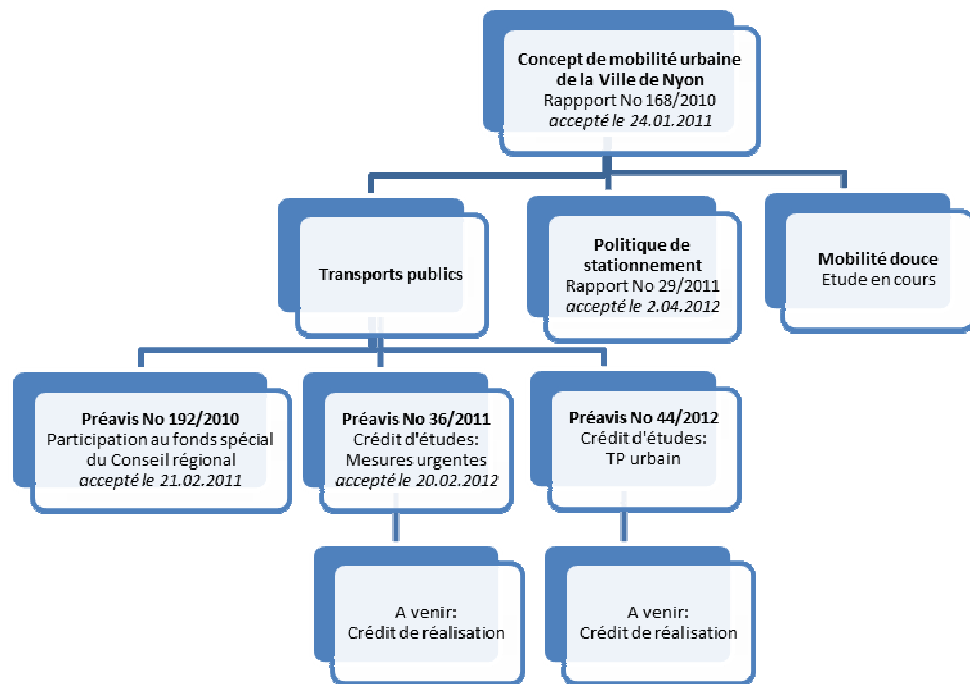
**Concept de mobilité urbaine de la Ville de Nyon**
Rappport No 168/2010
*accepté le 24.01.2011*

**Transports publics**

**Politique de stationnement**
Rapport No 29/2011
*accepté le 2.04.2012*

**Mobilité douce**
Etude en cours

**Préavis No 192/2010**
Participation au fonds spécial du Conseil régional
*accepté le 21.02.2011*

**Préavis No 36/2011**
Crédit d'études:
Mesures urgentes
*accepté le 20.02.2012*

**Préavis No 44/2012**
Crédit d'études:
TP urbain

A venir:
Crédit de réalisation

A venir:
Crédit de réalisation